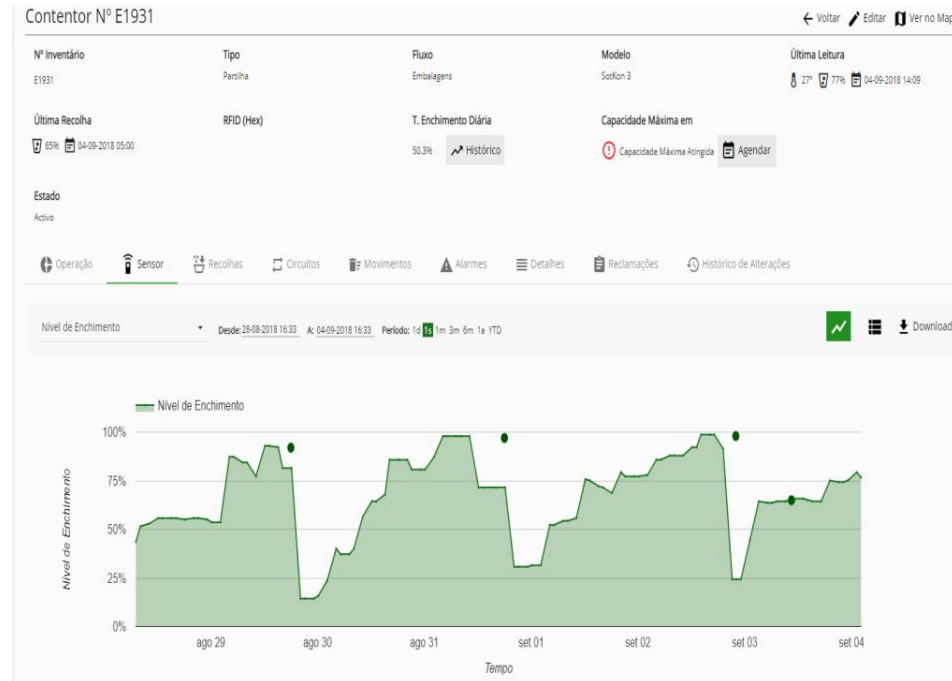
Contentor Nº E1931

← Voltar Editar Ver no Map

Nº Inventário
E1931

Tipo
Partilha

Fluxo
Embalagens

Modelo
SotKon 3

Última Leitura
27° 77% 04-09-2018 14:09

Última Recolha
65% 04-09-2018 05:00

RFID (Hex)

T. Enchimento Diária
50.3% Histórico

Capacidade Máxima em
Capacidade Máxima Atingida Agendar

Estado
Activo

Operação Sensor Recolhas Circuitos Movimentos Alarmes Detalhes Reclamações Histórico de Alterações

Nível de Enchimento

Desde: 28-08-2018 16:33 A: 04-09-2018 16:33 Período: 1d 1s 1m 3m 6m 1a YTD

Download

Nível de Enchimento

100%
75%
50%
25%
0%

Nível de Enchimento

ago 29 ago 30 ago 31 set 01 set 02 set 03 set 04

Tempo